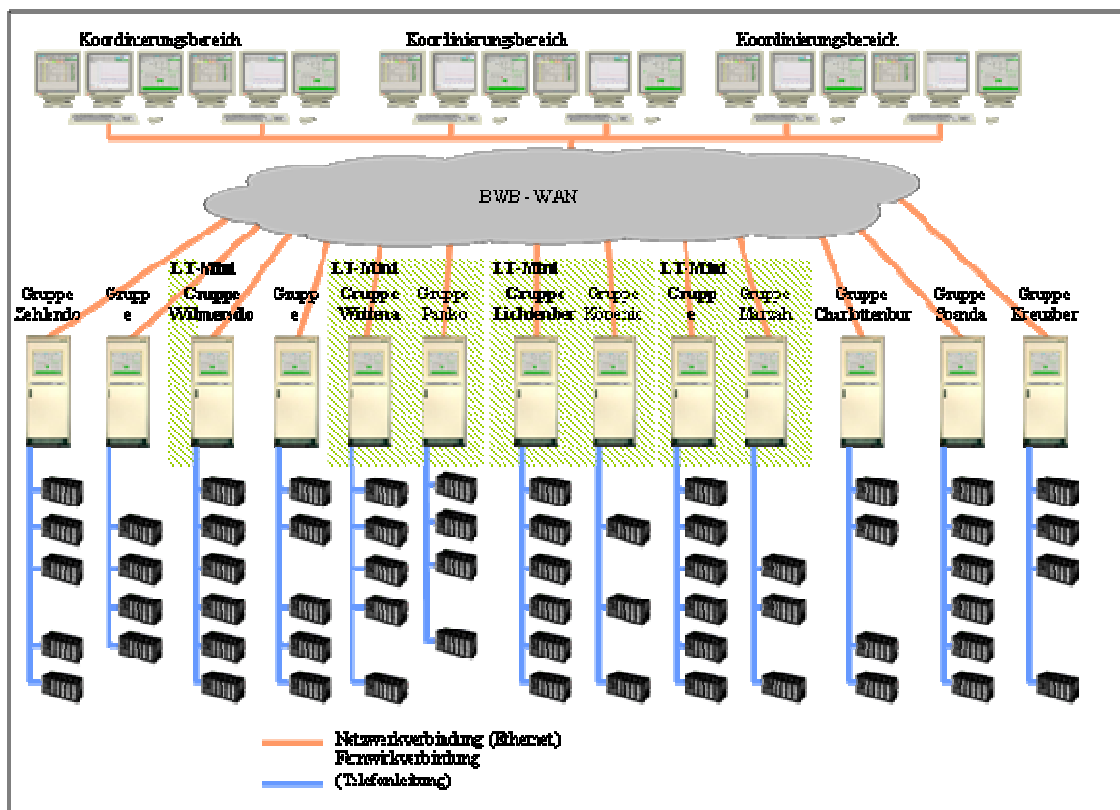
Koordinierungsbereich
Koordinierungsbereich
Koordinierungsbereich

BWB - WAN

LT-Mini
LT-Mini
LT-Mini
LT-Mini

Gruppe Zehlendo
Grupp e
Gruppe Wilmersdo
Grupp e
Gruppe Wittena
Gruppe Panko
Gruppe Lichtenber
Gruppe Koepenic
Grupp e
Gruppe Marzah
Gruppe Charlottenbur
Gruppe Spanda
Gruppe Kreuzber

Netzwerkverbindung (Ethernet)
Fernwirkverbindung
(Telefonleitung)